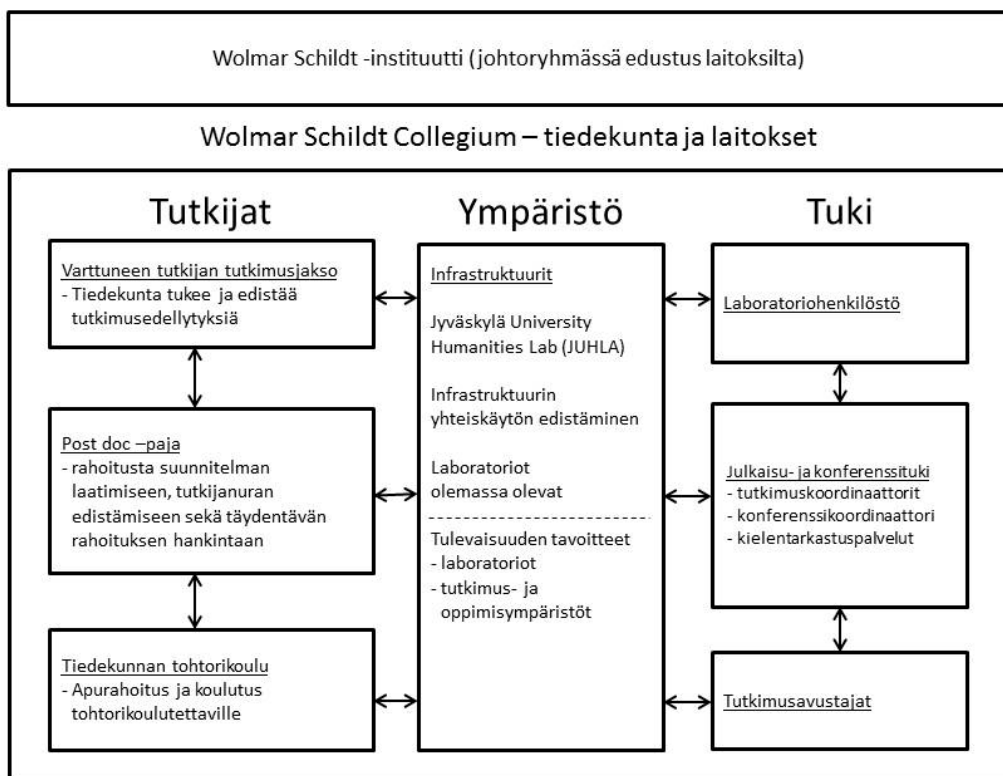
Wolmar Schildt -instituutti (johtoryhmässä edustus laitoksilta)

Wolmar Schildt Collegium – tiedekunta ja laitokset

Tutkijat

Varttuneen tutkijan tutkimusjakso
- Tiedekunta tukee ja edistää tutkimusedellytyksiä

Post doc –paja
- rahoitusta suunnitelman laatimiseen, tutkijanuran edistämiseen sekä täydentävän rahoituksen hankintaan

Tiedekunnan tohtorikoulu
- Apurahoitus ja koulutus tohtorikoulutettaville

Ympäristö

Infrastruktuurit

Jyväskylä University Humanities Lab (JUHLA)

Infrastruktuurin yhteiskäytön edistäminen

Laboratoriot olemassa olevat

Tulevaisuuden tavoitteet
- laboratoriot
- tutkimus- ja oppimisympäristöt

Tuki

Laboratoriohenkilöstö

Julkaisu- ja konferenssituki
- tutkimuskoordinaattorit
- konferenssikoordinaattori
- kielentarkastuspalvelut

Tutkimusavustajat